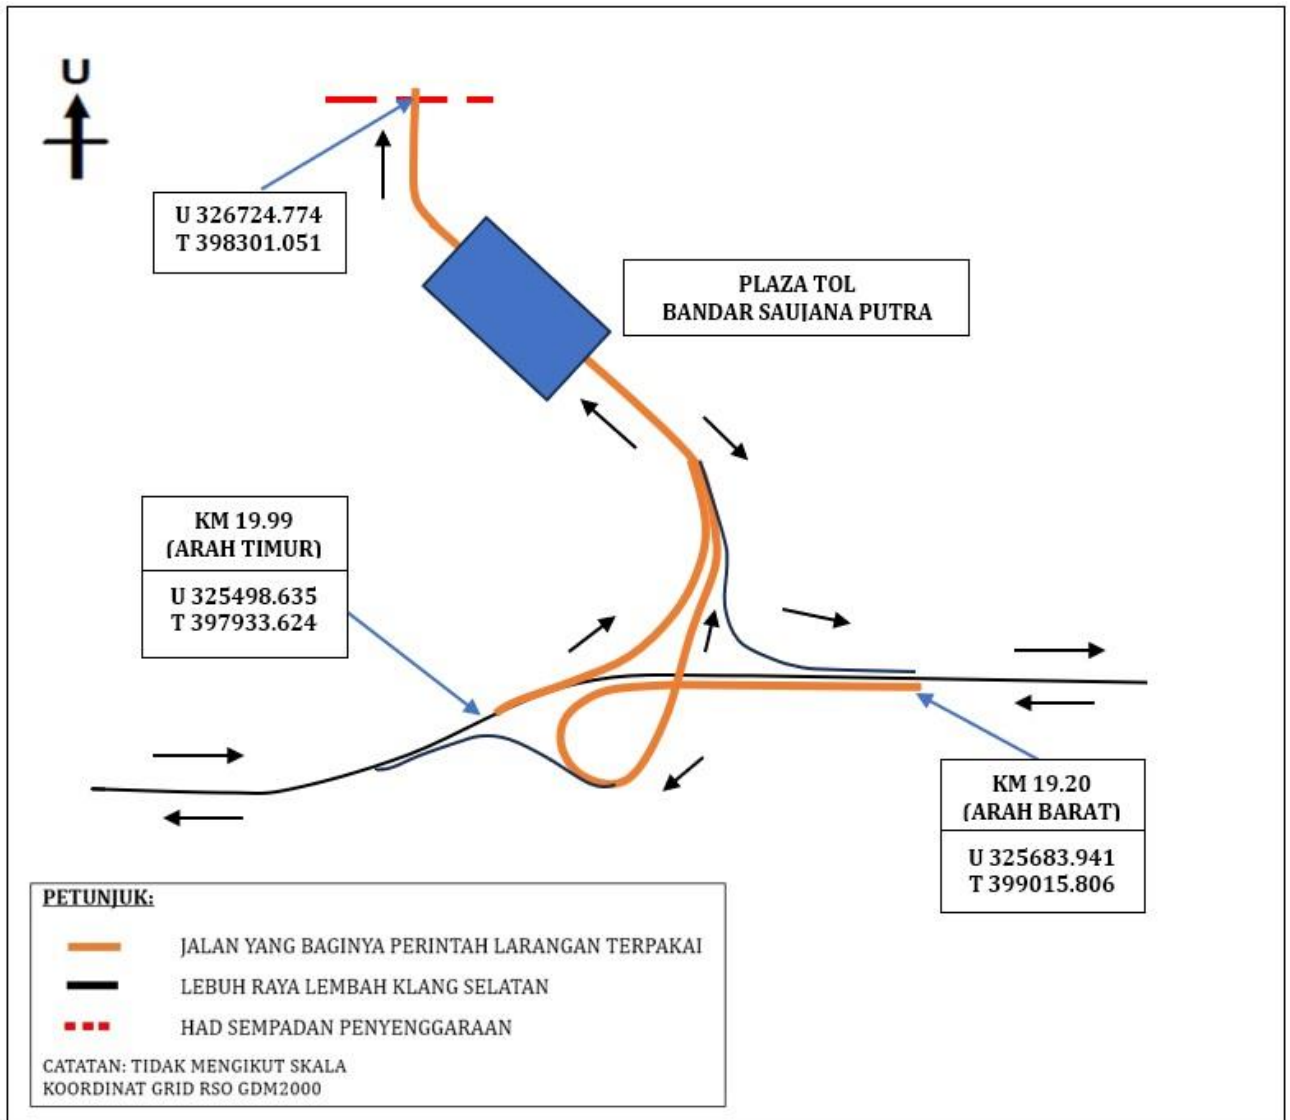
U

U 326724.774
T 398301.051

PLAZA TOL
BANDAR SAUJANA PUTRA

KM 19.99
(ARAH TIMUR)

U 325498.635
T 397933.624

KM 19.20
(ARAH BARAT)

U 325683.941
T 399015.806

PETUNJUK:

JALAN YANG BAGINYA PERINTAH LARANGAN TERPAKAI

LEBUH RAYA LEMBAH KLANG SELATAN

HAD SEMPADAN PENYENGGARAAN

CATATAN: TIDAK MENGIKUT SKALA
KOORDINAT GRID RSO GDM2000